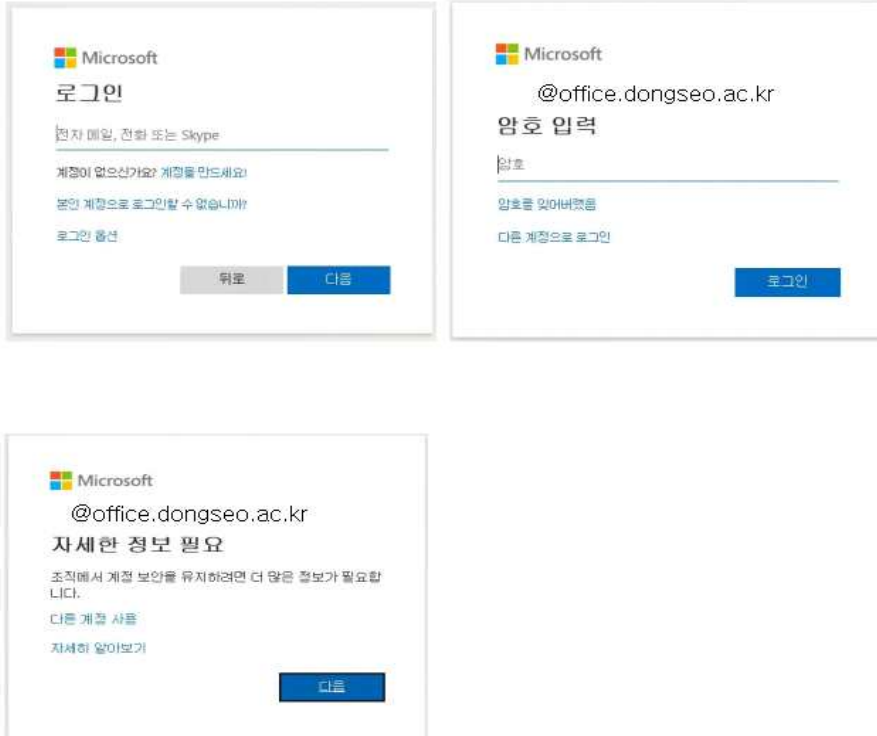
Microsoft

로그인

전자 메일, 전화 또는 Skype

계정이 없으신가요? 계정을 만드세요!

본인 계정으로 로그인할 수 없습니까?

로그인 옵션

뒤로

다음

Microsoft

@office.dongseo.ac.kr

암호 입력

암호

암호를 잊어버렸음

다른 계정으로 로그인

로그인

Microsoft

@office.dongseo.ac.kr

자세한 정보 필요

조직에서 계정 보안을 유지하려면 더 많은 정보가 필요합니다.

다른 계정 사용

자세히 알아보기

다음